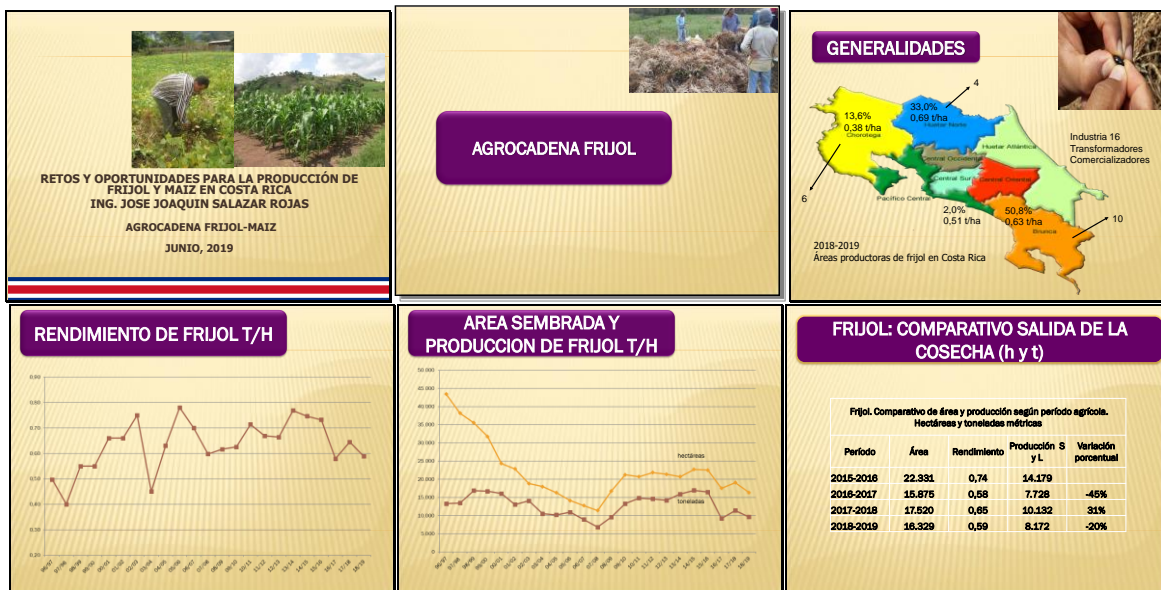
RETOS Y OPORTUNIDADES PARA LA PRODUCCIÓN DE FRIJOL Y MAIZ EN COSTA RICA
ING. JOSE JOAQUIN SALAZAR ROJAS

AGROCADENA FRIJOL-MAIZ

JUNIO, 2019

AGROCADENA FRIJOL

GENERALIDADES

13,6%
0,38 t/ha
Chorotega

33,0%
0,69 t/ha
Huetar Norte

4

Huetar Atlántica
Central Occidental
Central Oriental
Central Sur
Pacífico Central

2,0%
0,51 t/ha

50,8%
0,63 t/ha
Brunca

6

10

Industria 16
Transformadores
Comercializadores

2018-2019
Áreas productoras de frijol en Costa Rica

RENDIMIENTO DE FRIJOL T/H

AREA SEMBRADA Y PRODUCCION DE FRIJOL T/H

hectáreas
toneladas

FRIJOL: COMPARATIVO SALIDA DE LA COSECHA (h y t)

Frijol. Comparativo de área y producción según período agrícola. Hectáreas y toneladas métricas

| Período | Área | Rendimiento | Producción S y L | Variación porcentual |
|---|---|---|---|---|
| 2015-2016 | 22.331 | 0,74 | 14.179 | |
| 2016-2017 | 15.875 | 0,58 | 7.728 | -45% |
| 2017-2018 | 17.520 | 0,65 | 10.132 | 31% |
| 2018-2019 | 16.329 | 0,59 | 8.172 | -20% |